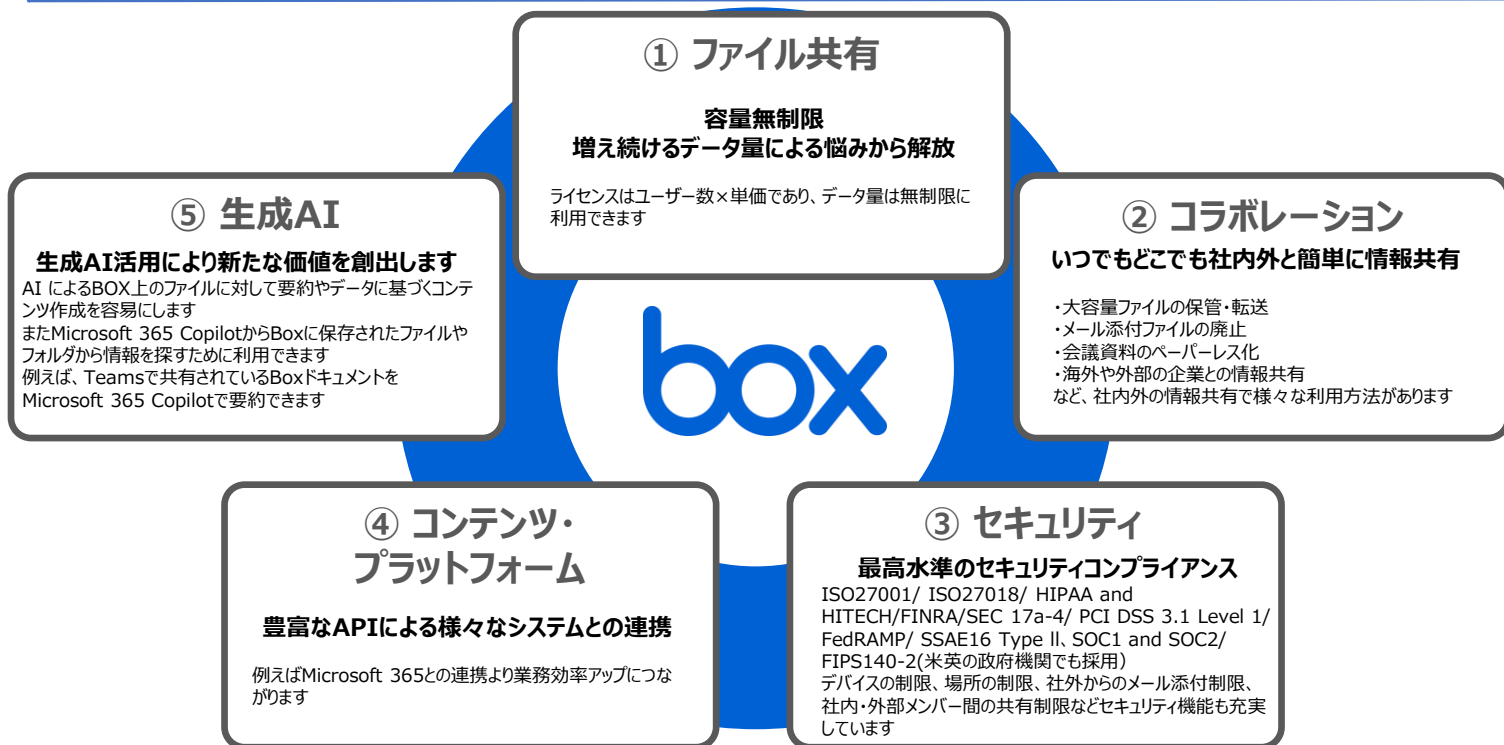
① ファイル共有

容量無制限
増え続けるデータ量による悩みから解放

ライセンスはユーザー数×単価であり、データ量は無制限に利用できます

② コラボレーション

いつでもどこでも社内外と簡単に情報共有

・大容量ファイルの保管・転送
・メール添付ファイルの廃止
・会議資料のペーパーレス化
・海外や外部の企業との情報共有
など、社内外の情報共有で様々な利用方法があります

③ セキュリティ

最高水準のセキュリティコンプライアンス

ISO27001/ ISO27018/ HIPAA and HITECH/FINRA/SEC 17a-4/ PCI DSS 3.1 Level 1/ FedRAMP/ SSAE16 Type II、SOC1 and SOC2/ FIPS140-2(米英の政府機関でも採用)
デバイスの制限、場所の制限、社外からのメール添付制限、社内・外部メンバー間の共有制限などセキュリティ機能も充実しています

④ コンテンツ・プラットフォーム

豊富なAPIによる様々なシステムとの連携

例えばMicrosoft 365との連携より業務効率アップにつながります

⑤ 生成AI

生成AI活用により新たな価値を創出します

AI によるBOX上のファイルに対して要約やデータに基づくコンテンツ作成を容易にします
またMicrosoft 365 CopilotからBoxに保存されたファイルやフォルダから情報を探すために利用できます
例えば、Teamsで共有されているBoxドキュメントをMicrosoft 365 Copilotで要約できます

box